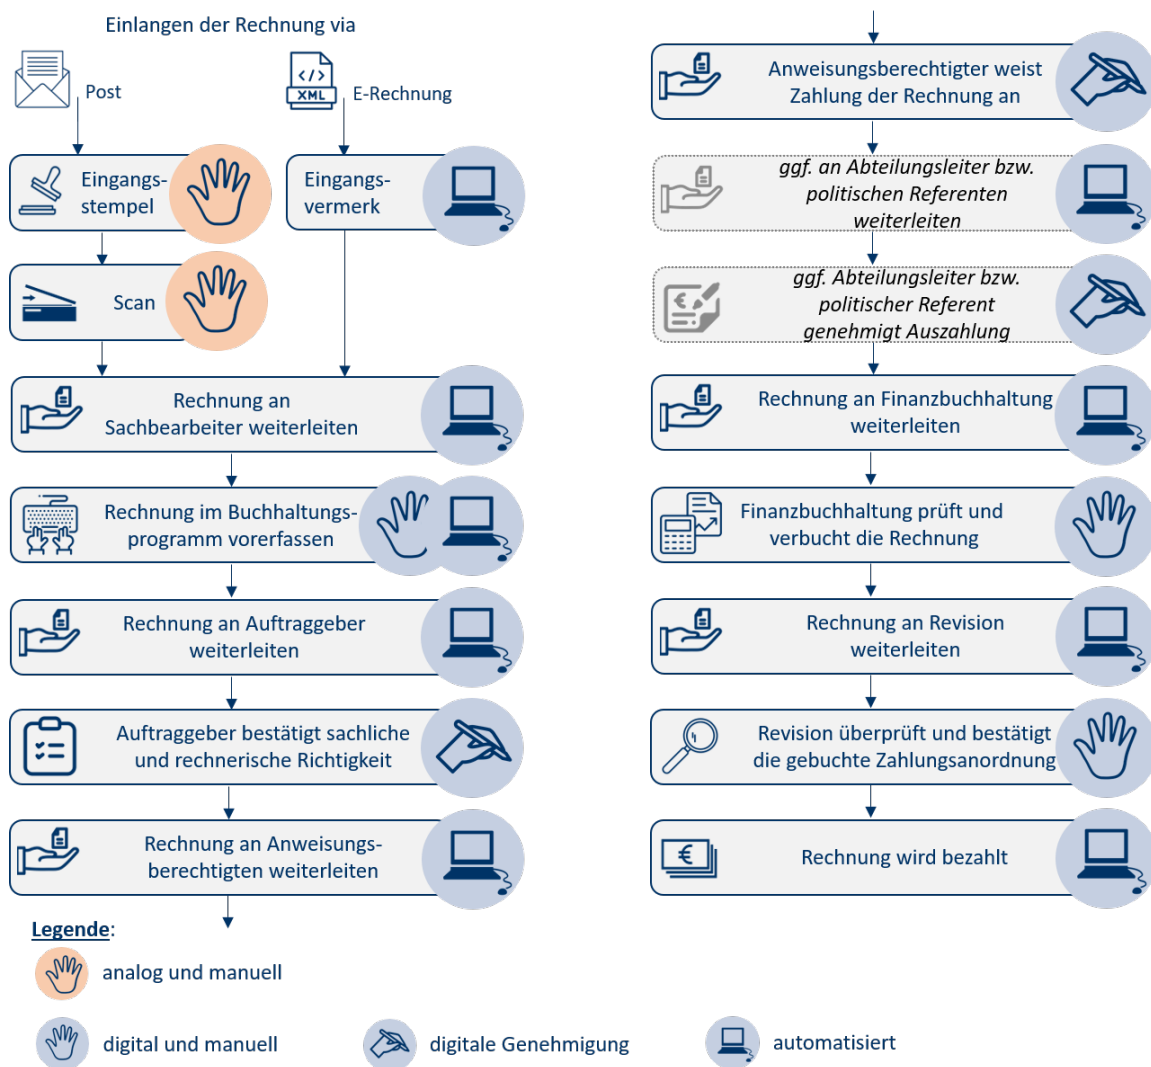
Einlangen der Rechnung via

Post

XML

E-Rechnung

Eingangsstempel

Eingangsvermerk

Scan

Rechnung an Sachbearbeiter weiterleiten

Rechnung im Buchhaltungsprogramm vorerfassen

Rechnung an Auftraggeber weiterleiten

Auftraggeber bestätigt sachliche und rechnerische Richtigkeit

Rechnung an Anweisungsberechtigten weiterleiten

Anweisungsberechtigter weist Zahlung der Rechnung an

*ggf. an Abteilungsleiter bzw. politischen Referenten weiterleiten*

*ggf. Abteilungsleiter bzw. politischer Referent genehmigt Auszahlung*

Rechnung an Finanzbuchhaltung weiterleiten

Finanzbuchhaltung prüft und verbucht die Rechnung

Rechnung an Revision weiterleiten

Revision überprüft und bestätigt die gebuchte Zahlungsanordnung

€

Rechnung wird bezahlt

Legende:

analog und manuell

digital und manuell

digitale Genehmigung

automatisiert